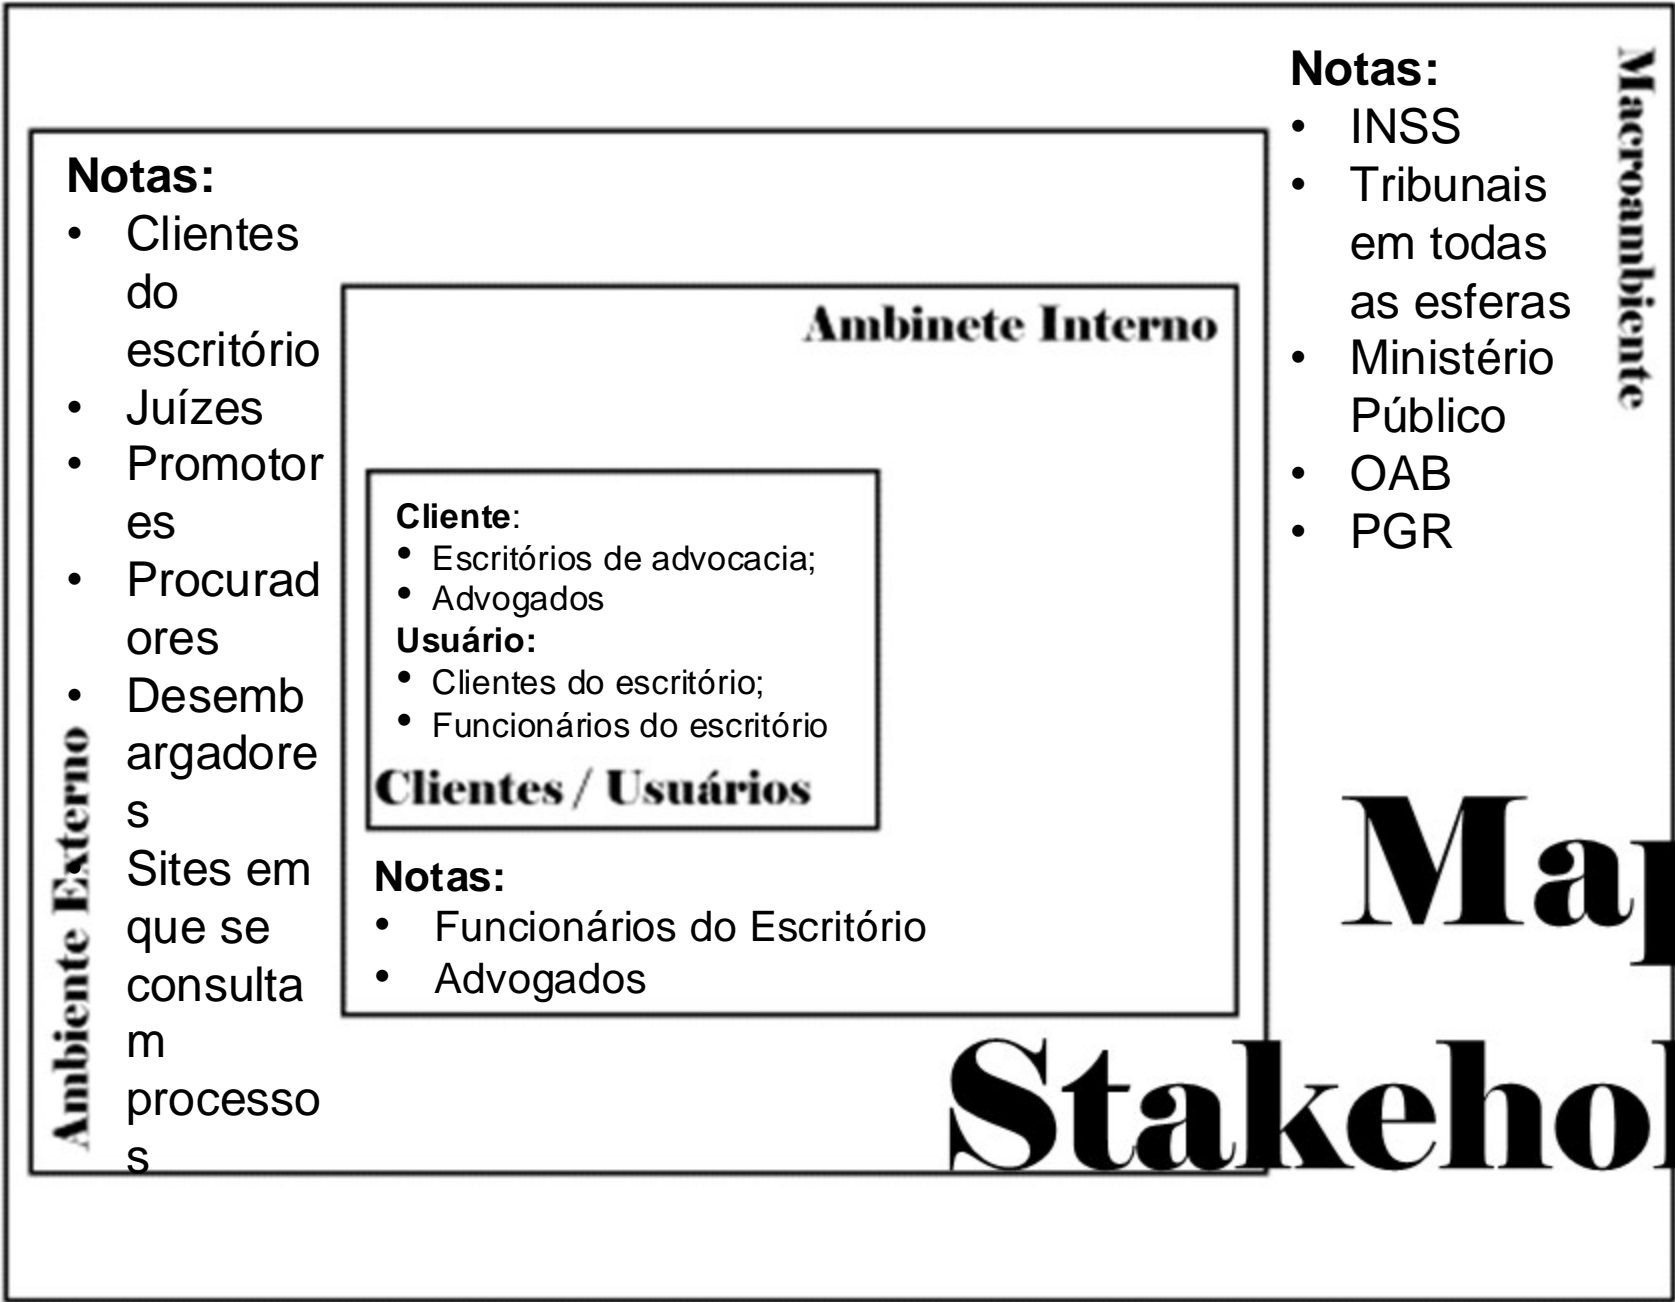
Notas:
- INSS
- Tribunais em todas as esferas
- Ministério Público
- OAB
- PGR

Macroambiente

Notas:
- Clientes do escritório
- Juízes
- Promotores
- Procuradores
- Desembargadores
Sites em que se consultam processos

Ambiente Externo

Ambinete Interno

Cliente:
- Escritórios de advocacia;
- Advogados
Usuário:
- Clientes do escritório;
- Funcionários do escritório

Clientes / Usuários

Notas:
- Funcionários do Escritório
- Advogados

Ma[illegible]
Stakeho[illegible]